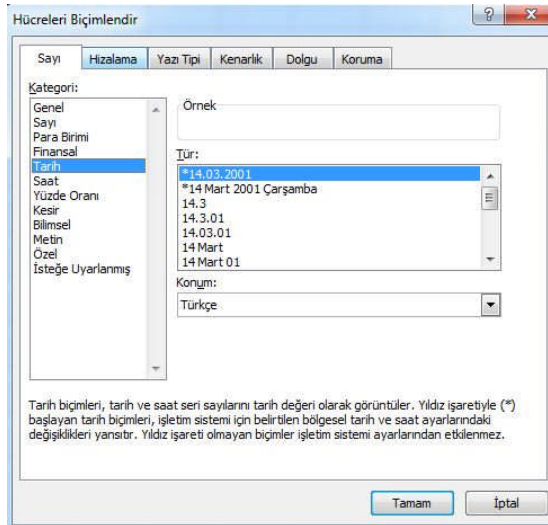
Hücreleri Biçimlendir

?

Sayı | Hizalama | Yazı Tipi | Kenarlık | Dolgu | Koruma

Kategori:

Genel
Sayı
Para Birimi
Finansal
Tarih
Saat
Yüzde Oranı
Kesir
Bilimsel
Metin
Özel
İsteğe Uyarlanmış

Örnek

Tür:

*14.03.2001
*14 Mart 2001 Çarşamba
14.3
14.3.01
14.03.01
14 Mart
14 Mart 01

Konum:

Türkçe

Tarih biçimleri, tarih ve saat seri sayılarını tarih değeri olarak görüntüler. Yıldız işaretiyle (*) başlayan tarih biçimleri, işletim sistemi için belirtilen bölgesel tarih ve saat ayarlarındaki değişiklikleri yansıtır. Yıldız işareti olmayan biçimler işletim sistemi ayarlarından etkilenmez.

Tamam

İptal